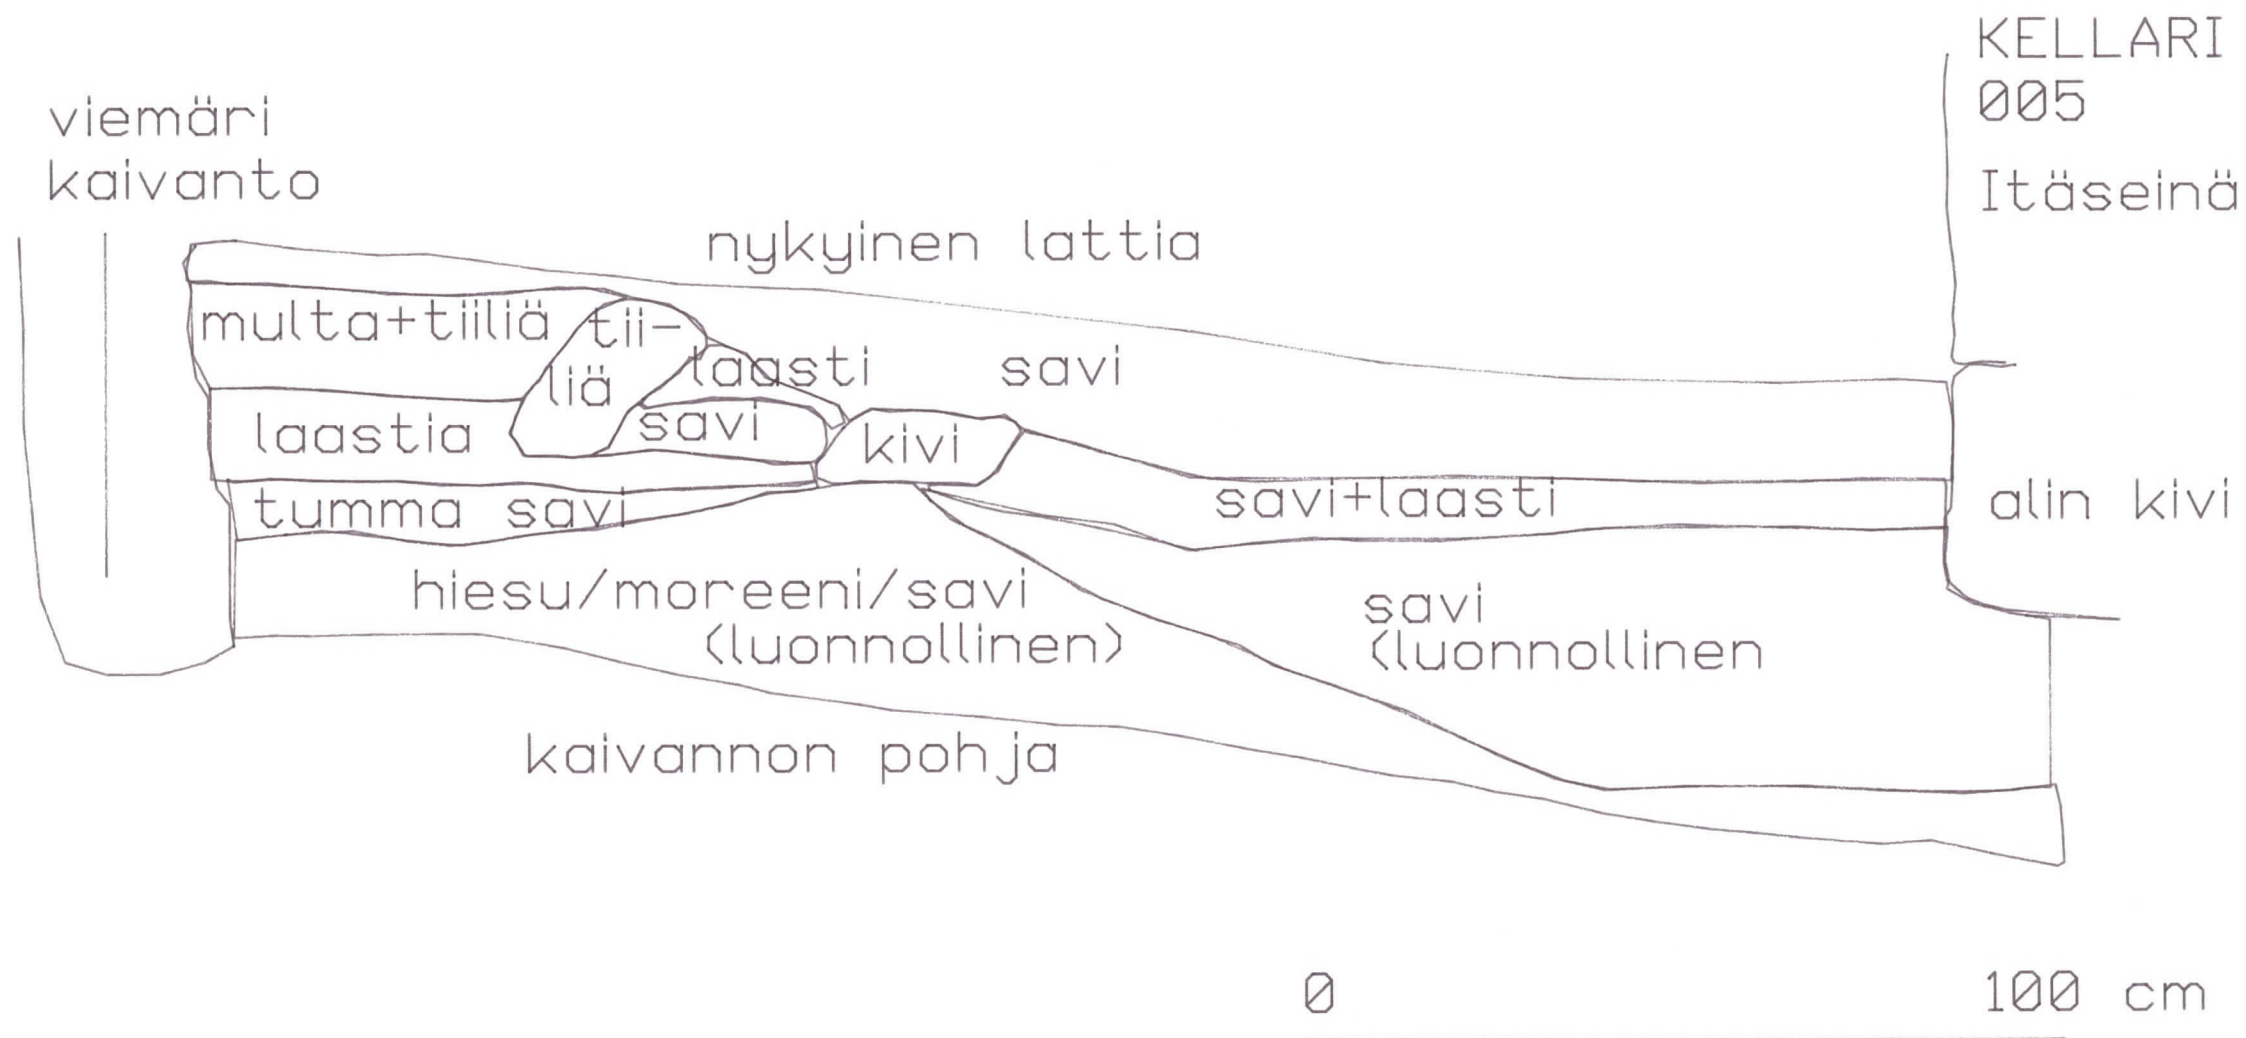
KELLARI
005

Itäseinä

viemäri
kaivanto

nykyinen lattia

multa+tiiliä

tiiliä

laasti

savi

laastia

savi

kivi

tumma savi

savi+laasti

alin kivi

hiesu/moreeni/savi
(luonnollinen)

savi
(luonnollinen

kaivannon pohja

0

100 cm